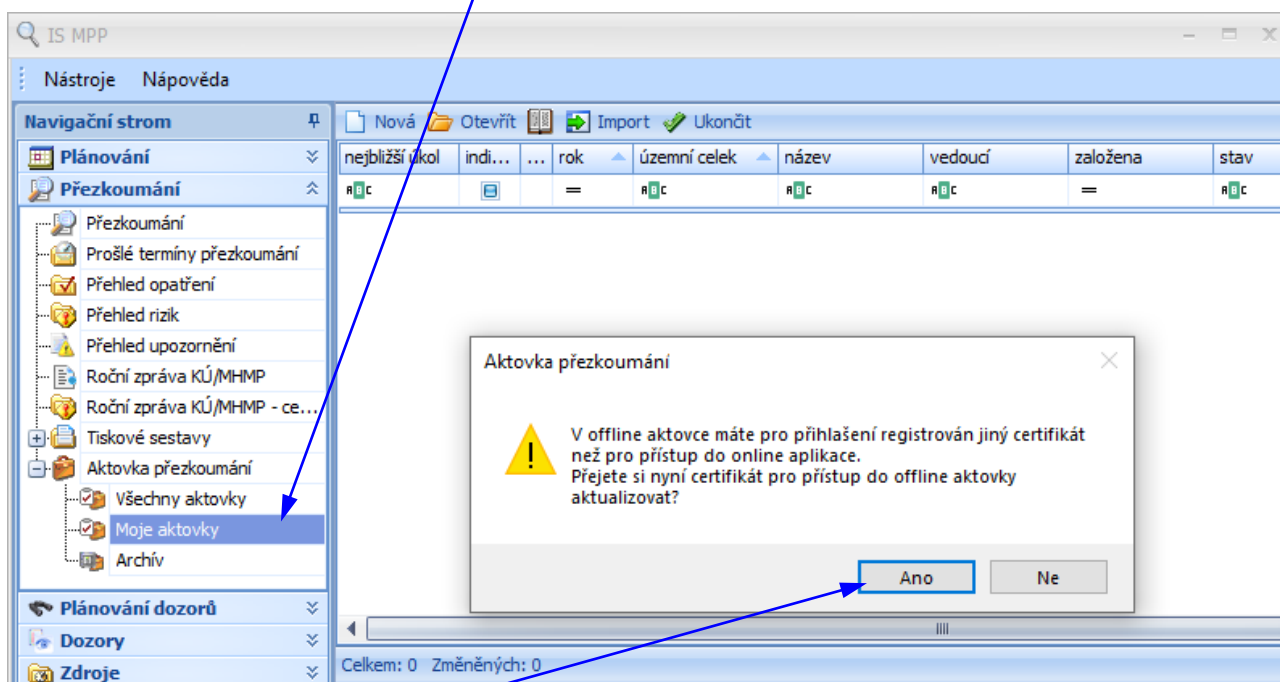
IS MPP

Nástroje Nápověda

Navigační strom

Plánování

Přezkoumání

Přezkoumání

Prošlé termíny přezkoumání

Přehled opatření

Přehled rizik

Přehled upozornění

Roční zpráva KÚ/MHMP

Roční zpráva KÚ/MHMP - ce...

Tiskové sestavy

Aktovka přezkoumání

Všechny aktovky

Moje aktovky

Archív

Plánování dozorů

Dozory

Zdroje

Nová Otevřít Import Ukončit

| nejbližší úkol | indi... | ... | rok | územní celek | název | vedoucí | založena | stav |
|---|---|---|---|---|---|---|---|---|

Aktovka přezkoumání

V offline aktovce máte pro přihlašení registrován jiný certifikát než pro přístup do online aplikace.
Přejete si nyní certifikát pro přístup do offline aktovky aktualizovat?

Ano Ne

Celkem: 0 Změněných: 0